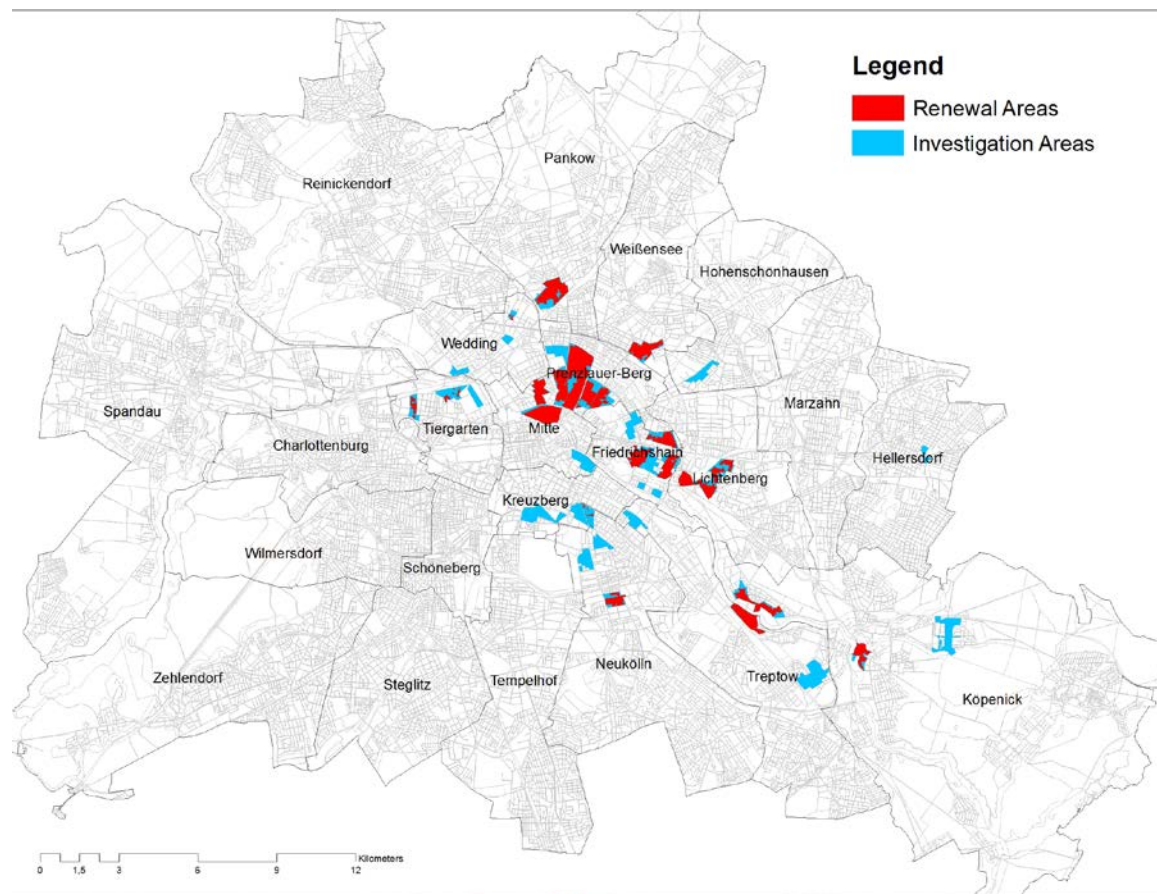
Legend
Renewal Areas
Investigation Areas

Pankow
Reinickendorf
Weißensee
Hohenschonhausen
Wedding
Prenzlauer-Berg
Spandau
Marzahn
Tiergarten
Mitte
Charlottenburg
Friedrichshain
Hellersdorf
Lichtenberg
Kreuzberg
Wilmersdorf
Schöneberg
Zehlendorf
Steglitz
Tempelhof
Neukölln
Treptow
Köpenick

0 1,5 3 6 9 12 Kilometers